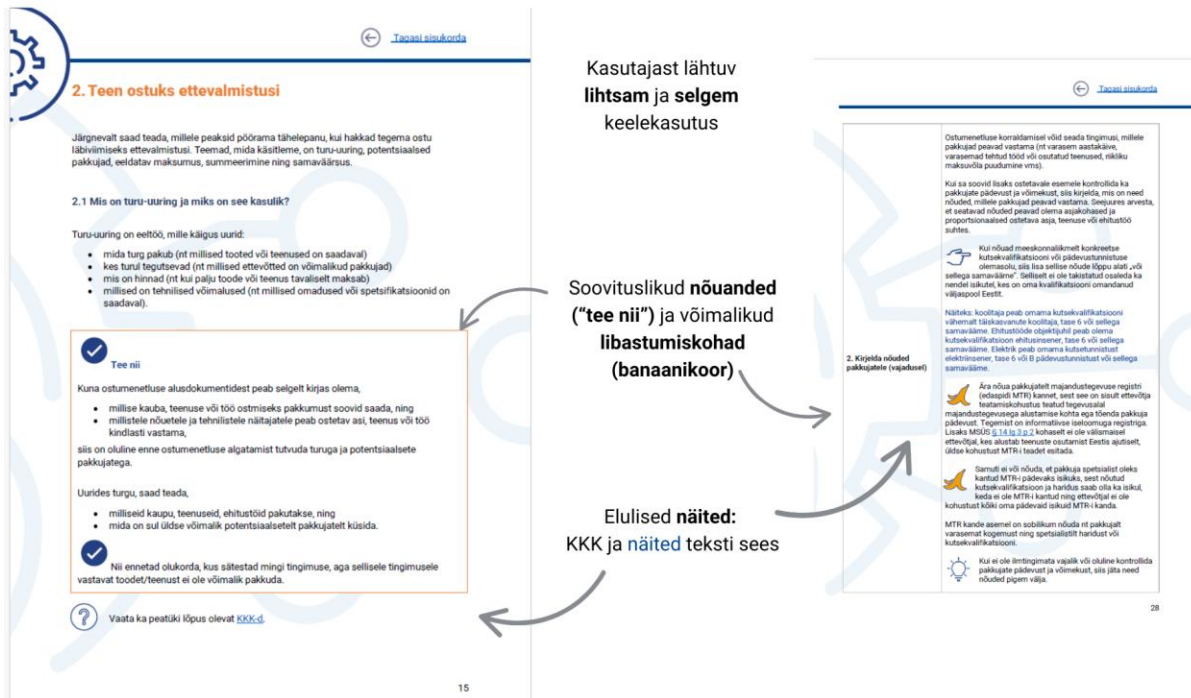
Tagasi sisukorda

2. Teen ostuks ettevalmistusi

Järgnevalt saad teada, millele peaksid pöörama tähelepanu, kui hakkad tegema ostu läbiviimiseks ettevalmistusi. Teemad, mida käsitleme, on turu-uuring, potentsiaalsed pakkujad, eeldatav maksumus, summeerimine ning samaväärsus.

2.1 Mis on turu-uuring ja miks on see kasulik?

Turu-uuring on eeltöö, mille käigus uurid:

- mida turg pakub (nt millised tooted või teenused on saadaval)
- kes turul tegutsevad (nt millised ettevõtted on võimalikud pakkujad)
- mis on hinnad (nt kui palju toode või teenus tavaliselt maksab)
- millised on tehnilised võimalused (nt millised omadused või spetsifikatsioonid on saadaval).

Tee nii

Kuna ostumenetluse alusdokumentidest peab selgelt kirjas olema,

- millise kauba, teenuse või töö ostmiseks pakkumust soovid saada, ning
- millistele nõuetele ja tehnilistele näitajatele peab ostetav asi, teenus või töö kindlasti vastama,

siis on oluline enne ostumenetluse algatamist tutvuda turuga ja potentsiaalsete pakkujatega.

Uurides turgu, saad teada,

- milliseid kaupu, teenuseid, ehitustöid pakutakse, ning
- mida on sul üldse võimalik potentsiaalsetelt pakkujatelt küsida.

Nii ennetad olukorda, kus sätestad mingi tingimuse, aga sellisele tingimusele vastavat toodet/teenust ei ole võimalik pakkuda.

Vaata ka peatüki lõpus olevat KKK-d.

15

Kasutajast lähtuv lihtsam ja selgem keelekasutus

Soovituslikud nõuanded ("tee nii") ja võimalikud libastumiskohad (banaanikoor)

Elulised näited: KKK ja näited teksti sees

Tagasi sisukorda

2. Kirjelda nõuded pakkujatele (vajadusel)

Ostumenetluse korraldamisel võid seada tingimusi, millele pakkujad peavad vastama (nt varasem aastakäive, varasemad tehtud tööd või osutatud teenused, rikliku maksuvõla puudumine vms).

Kui sa soovid lisaks ostetavale esemele kontrollida ka pakkujate pädevust ja võimekust, siis kirjelda, mis on need nõuded, millele pakkujad peavad vastama. Seejuures arvesta, et seatavad nõuded peavad olema asjakohased ja proportsionaalsed ostetava asja, teenuse või ehitustöö suhtes.

Kui nõuad meeskonnaliikmelt konkreetse kutsekvalifikatsiooni või pädevustunnistuse olemasolu, siis lisa sellise nõude lõppu alati „või sellega samaväärne". Selliselt ei ole takistatud osaleda ka nendel isikutel, kes on oma kvalifikatsiooni omandanud väljaspool Eestit.

Näiteks: koolitaja peab omama kutsekvalifikatsiooni vähemalt täiskasvanute koolitaja, tase 6 või sellega samaväärne. Ehitustööde objektijuht peab olema kutsekvalifikatsiooni ehitusinsener, tase 6 või sellega samaväärne. Elektrik peab omama kutsetunnistust elektriinsener, tase 6 või B pädevustunnistust või sellega samaväärne.

Ära nõua pakkujatelt majandustegevuse registri (edaspidi MTR) kannet, sest see on sisult ettevõtja teatamiskohustus teatud tegevusalal majandustegevusega alustamise kohta ega tõenda pakkuja pädevust. Tegemist on informatiivse iseloomuga registriga. Lisaks MSÜS § 14 lg 3 p 2 kohaselt ei ole välismaisel ettevõtjal, kes alustab teenuste osutamist Eestis ajutiselt, üldse kohustust MTR-i teadet esitada.

Samuti ei või nõuda, et pakkuja spetsialist oleks kantud MTR-i pädevaks isikuks, sest nõutud kutsekvalifikatsioon ja haridus saab olla ka isikul, keda ei ole MTR-i kantud ning ettevõtjal ei ole kohustust kõiki oma pädevaid isikuid MTR-i kanda.

MTR kande asemel on sobilikum nõuda nt pakkujalt varasemat kogemust ning spetsialistilt haridust või kutsekvalifikatsiooni.

Kui ei ole ilmtingimata vajalik või oluline kontrollida pakkujate pädevust ja võimekust, siis jäta need nõuded pigem välja.

28